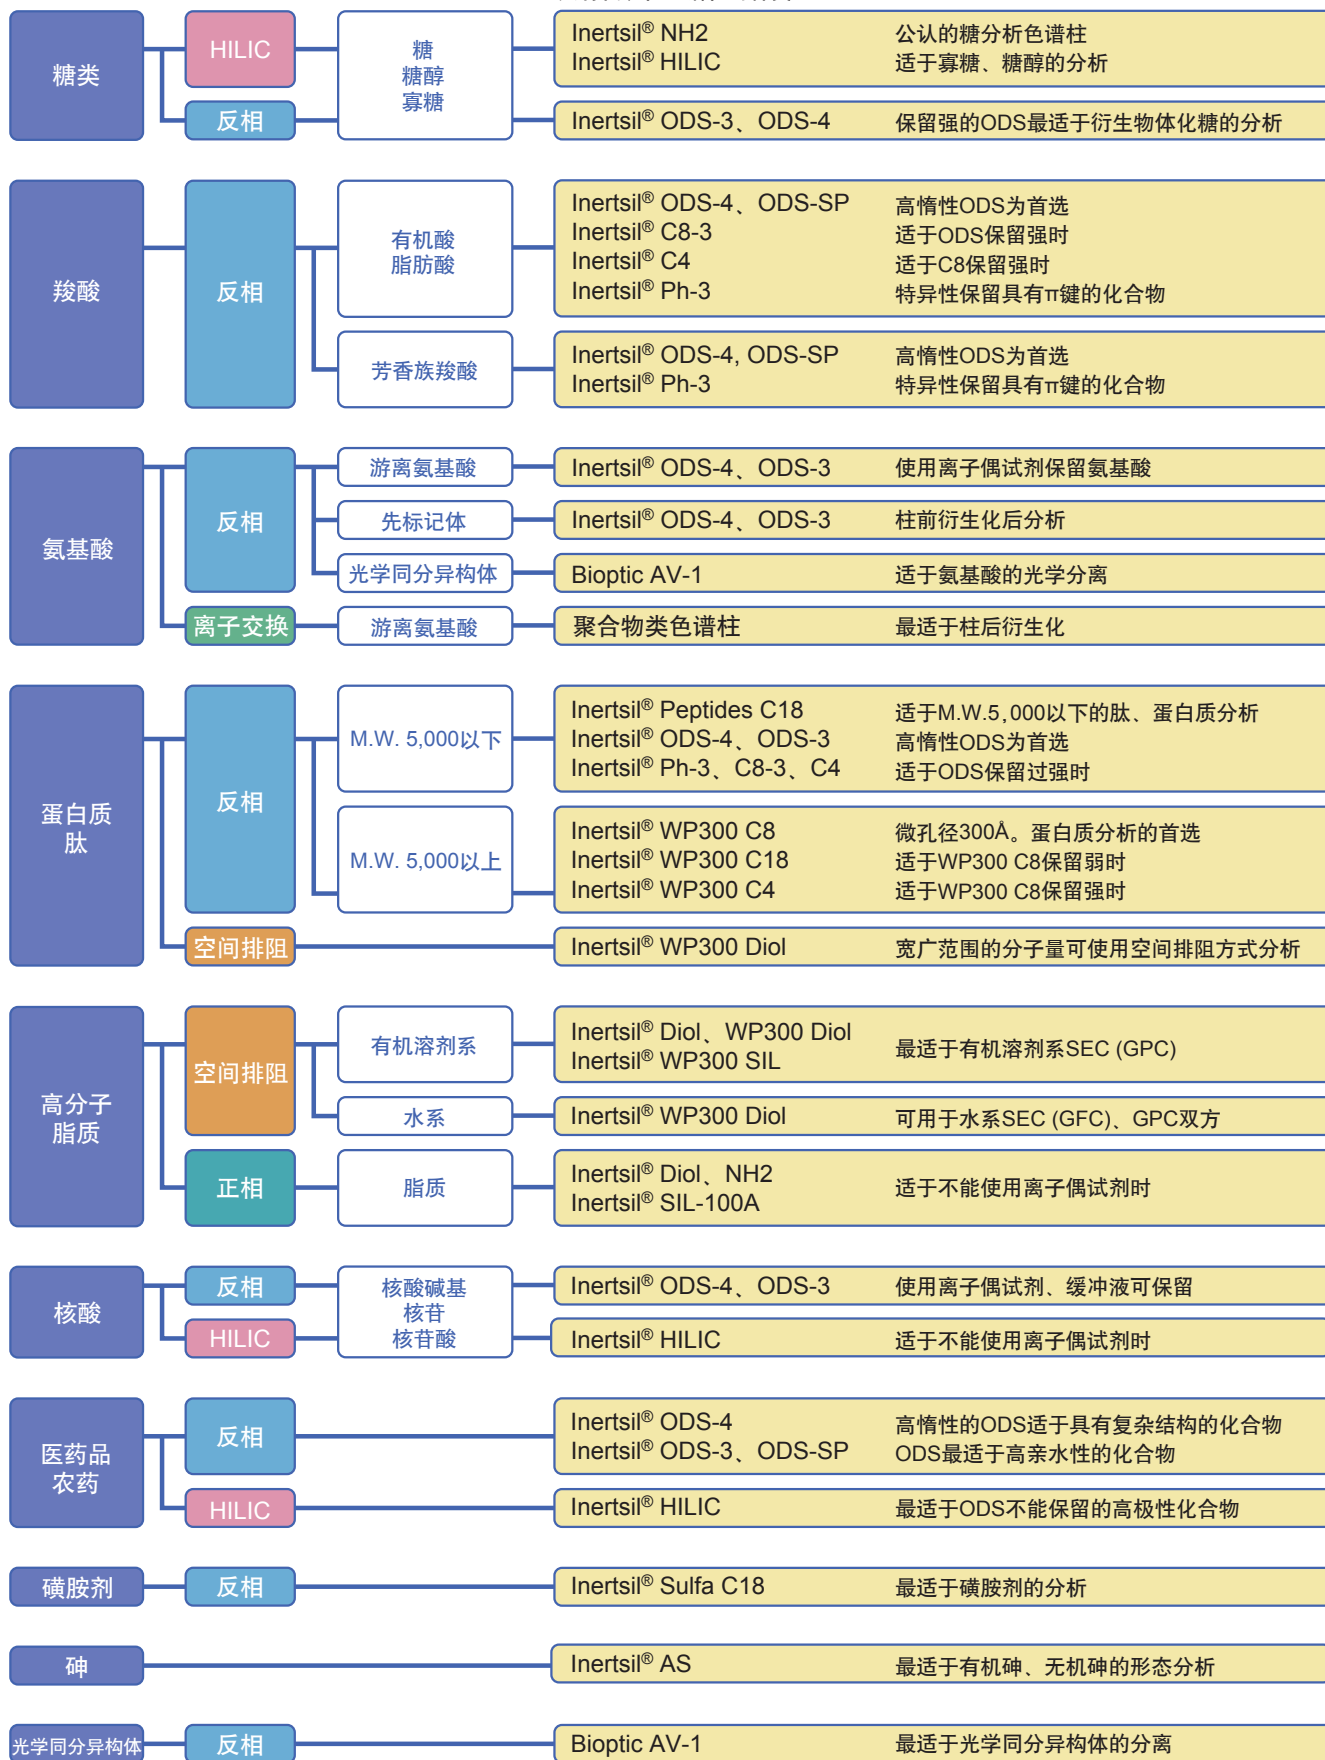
糖类

HILIC

反相

糖
糖醇
寡糖

Inertsil® NH2
Inertsil® HILIC

公认的糖分析色谱柱
适于寡糖、糖醇的分析

Inertsil® ODS-3、ODS-4

保留强的ODS最适于衍生物体化糖的分析

羧酸

反相

有机酸
脂肪酸

Inertsil® ODS-4、ODS-SP
Inertsil® C8-3
Inertsil® C4
Inertsil® Ph-3

高惰性ODS为首选
适于ODS保留强时
适于C8保留强时
特异性保留具有π键的化合物

芳香族羧酸

Inertsil® ODS-4, ODS-SP
Inertsil® Ph-3

高惰性ODS为首选
特异性保留具有π键的化合物

氨基酸

反相

游离氨基酸

Inertsil® ODS-4、ODS-3

使用离子偶试剂保留氨基酸

先标记体

Inertsil® ODS-4、ODS-3

柱前衍生化后分析

光学同分异构体

Bioptic AV-1

适于氨基酸的光学分离

离子交换

游离氨基酸

聚合物类色谱柱

最适于柱后衍生化

蛋白质
肽

反相

M.W. 5,000以下

Inertsil® Peptides C18
Inertsil® ODS-4、ODS-3
Inertsil® Ph-3、C8-3、C4

适于M.W.5,000以下的肽、蛋白质分析
高惰性ODS为首选
适于ODS保留过强时

M.W. 5,000以上

Inertsil® WP300 C8
Inertsil® WP300 C18
Inertsil® WP300 C4

微孔径300Å。蛋白质分析的首选
适于WP300 C8保留弱时
适于WP300 C8保留强时

空间排阻

Inertsil® WP300 Diol

宽广范围的分子量可使用空间排阻方式分析

高分子
脂质

空间排阻

有机溶剂系

Inertsil® Diol、WP300 Diol
Inertsil® WP300 SIL

最适于有机溶剂系SEC (GPC)

水系

Inertsil® WP300 Diol

可用于水系SEC (GFC)、GPC双方

正相

脂质

Inertsil® Diol、NH2
Inertsil® SIL-100A

适于不能使用离子偶试剂时

核酸

反相

HILIC

核酸碱基
核苷
核苷酸

Inertsil® ODS-4、ODS-3

使用离子偶试剂、缓冲液可保留

Inertsil® HILIC

适于不能使用离子偶试剂时

医药品
农药

反相

Inertsil® ODS-4
Inertsil® ODS-3、ODS-SP

高惰性的ODS适于具有复杂结构的化合物
ODS最适于高亲水性的化合物

HILIC

Inertsil® HILIC

最适于ODS不能保留的高极性化合物

磺胺剂

反相

Inertsil® Sulfa C18

最适于磺胺剂的分析

砷

Inertsil® AS

最适于有机砷、无机砷的形态分析

光学同分异构体

反相

Bioptic AV-1

最适于光学同分异构体的分离